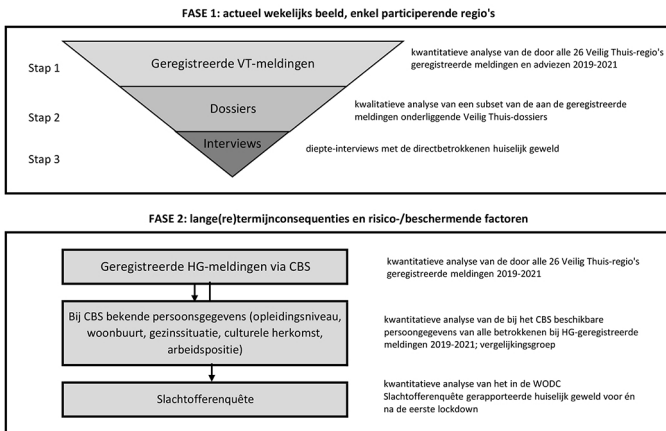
FASE 1: actueel wekelijks beeld, enkel participerende regio's

Stap 1

Geregistreerde VT-meldingen

kwantitatieve analyse van de door alle 26 Veilig Thuis-regio's geregistreerde meldingen en adviezen 2019-2021

Stap 2

Dossiers

kwalitatieve analyse van een subset van de aan de geregistreerde meldingen onderliggende Veilig Thuis-dossiers

Stap 3

Interviews

diepte-interviews met de directbetrokkenen huiselijk geweld

FASE 2: lange(re)termijnconsequenties en risico-/beschermende factoren

Geregistreerde HG-meldingen via CBS

kwantitatieve analyse van de door alle 26 Veilig Thuis-regio's geregistreerde meldingen 2019-2021

Bij CBS bekende persoonsgegevens (opleidingsniveau, woonbuurt, gezinssituatie, culturele herkomst, arbeidspositie)

kwantitatieve analyse van de bij het CBS beschikbare persoonsgegevens van alle betrokkenen bij HG-geregistreerde meldingen 2019-2021; vergelijkingsgroep

Slachtofferenquête

kwantitatieve analyse van het in de WODC Slachtofferenquête gerapporteerde huiselijk geweld voor én na de eerste lockdown